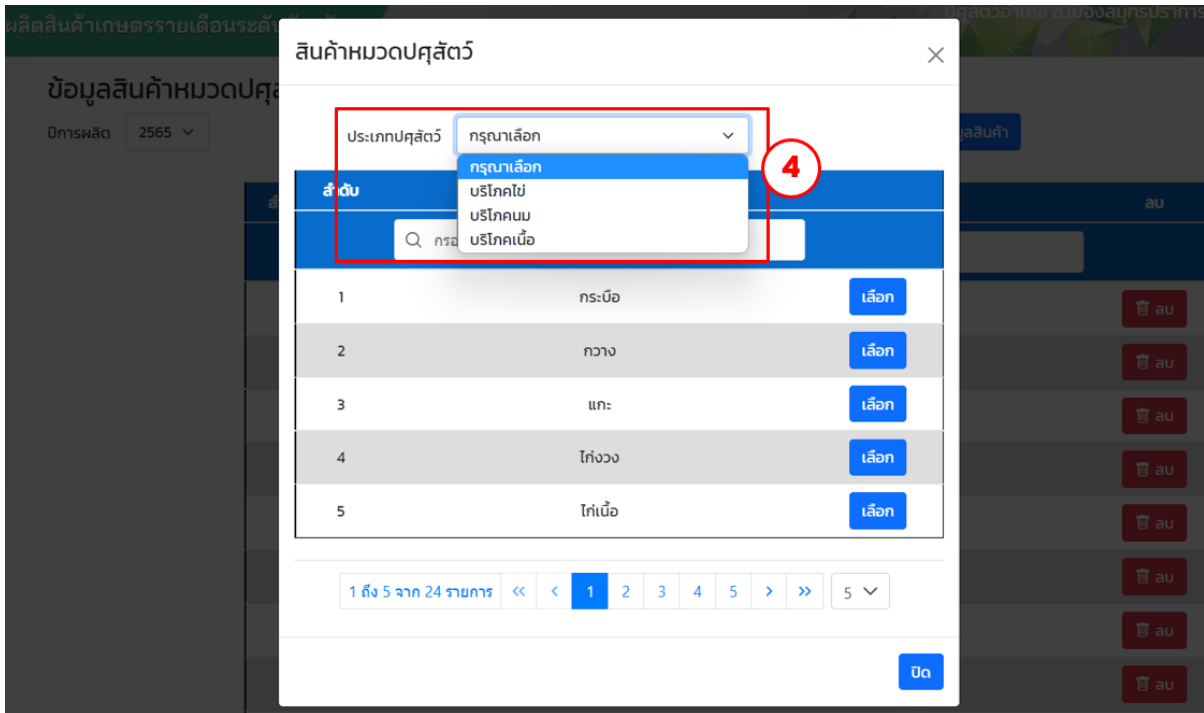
ผลิตสินค้าเกษตรรายเดือนระดับ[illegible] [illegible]ปศุสัตว์อำเภอ อ.เมืองสมุทรปราการ

ข้อมูลสินค้าหมวดปศุ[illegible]

ปีการผลิต 2565

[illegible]มูลสินค้า

ลบ

ลบ
ลบ
ลบ
ลบ
ลบ
ลบ
ลบ
ลบ

สินค้าหมวดปศุสัตว์

ประเภทปศุสัตว์ กรุณาเลือก

กรุณาเลือก
บริโภคไข่
บริโภคนม
บริโภคเนื้อ

4

ลำดับ

กรอ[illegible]

| ลำดับ | | |
|---|---|---|
| 1 | กระบือ | เลือก |
| 2 | กวาง | เลือก |
| 3 | แกะ | เลือก |
| 4 | ไก่งวง | เลือก |
| 5 | ไก่เนื้อ | เลือก |

1 ถึง 5 จาก 24 รายการ « ‹ 1 2 3 4 5 › » 5

ปิด